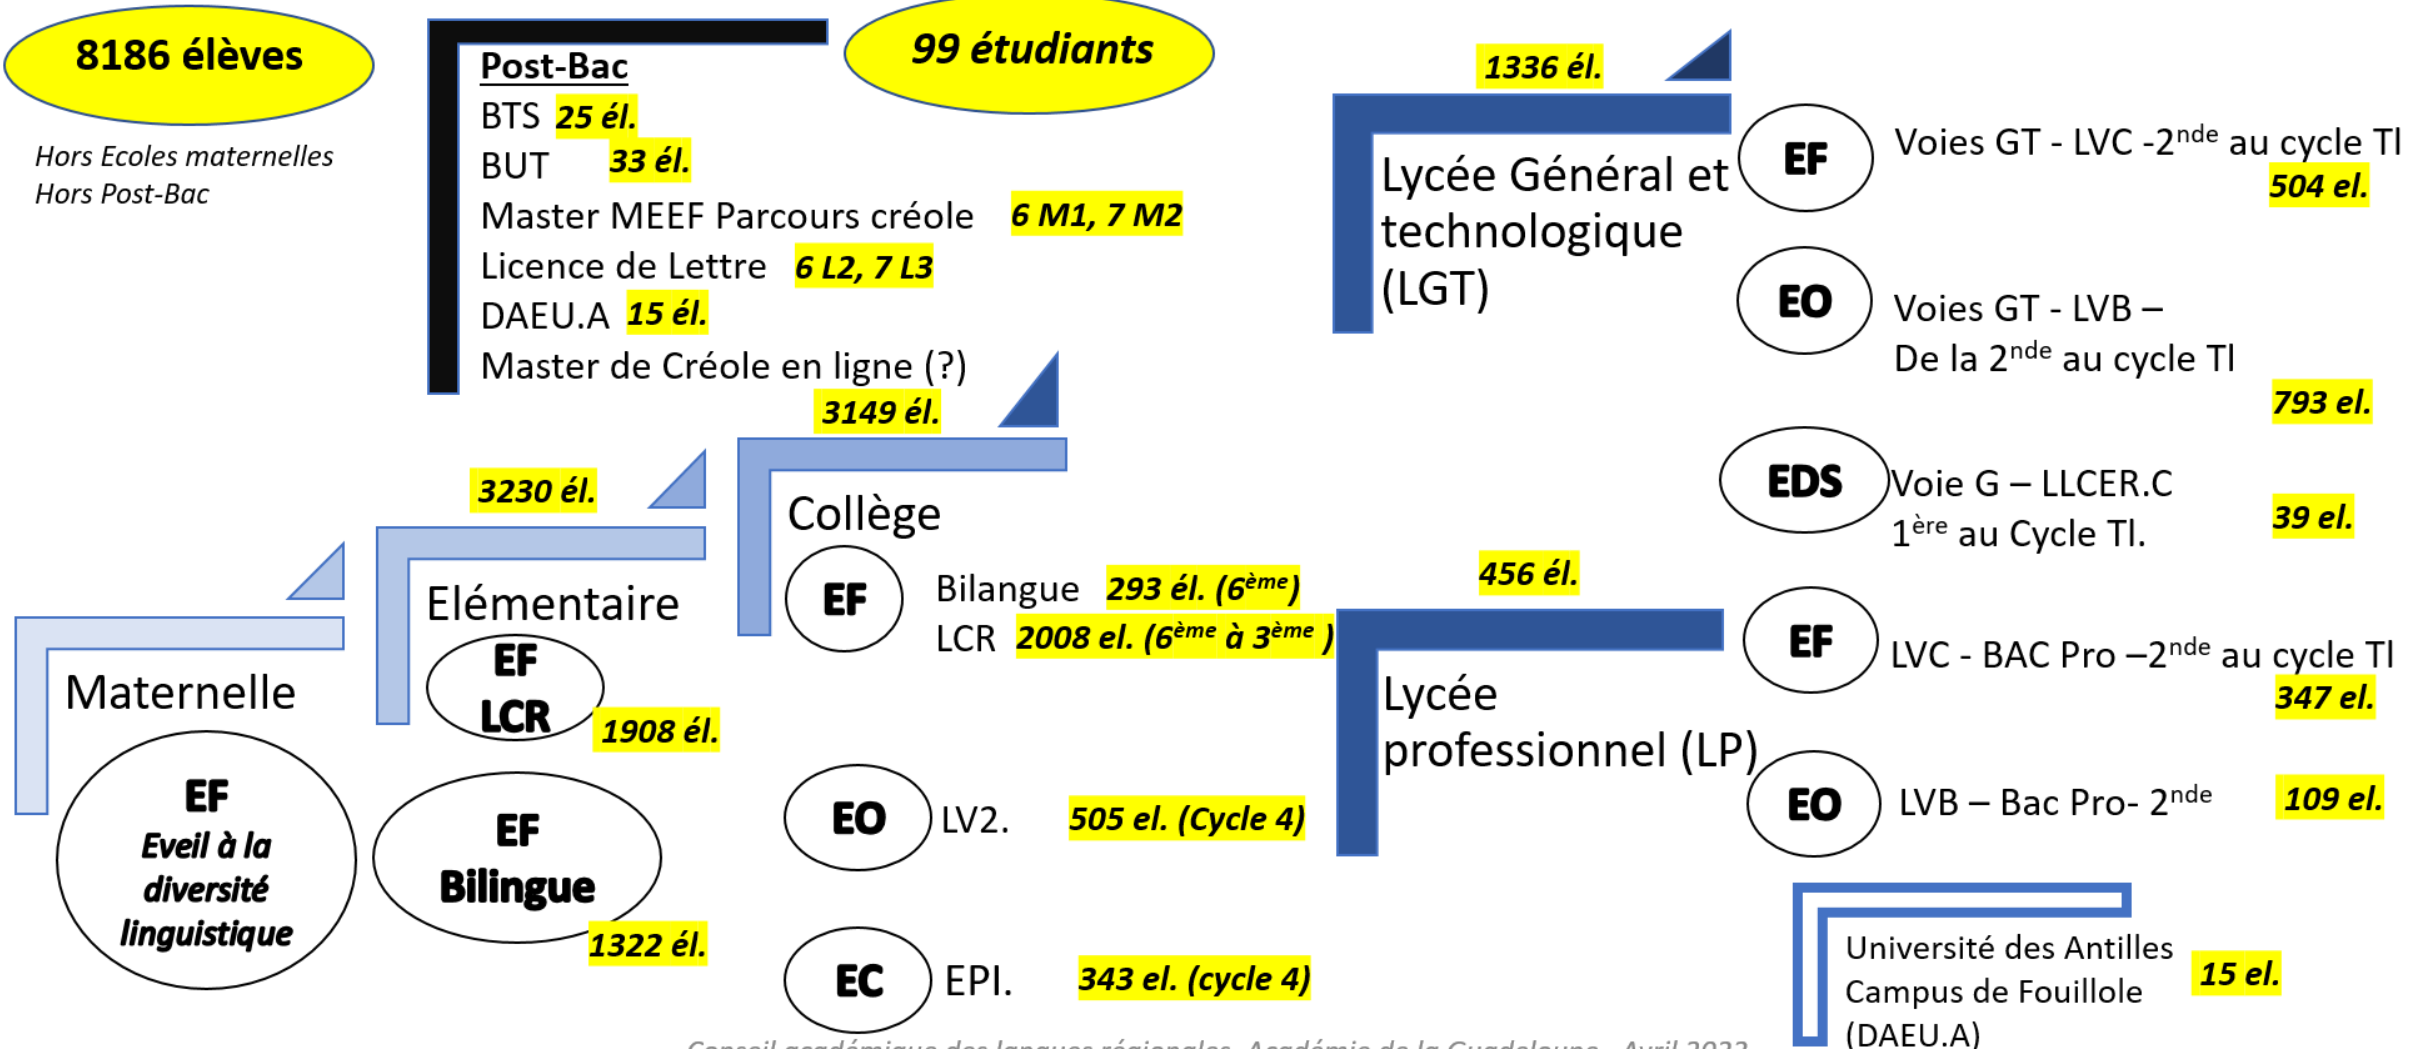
8186 élèves

Hors Ecoles maternelles
Hors Post-Bac

Post-Bac
BTS 25 él.
BUT 33 él.
Master MEEF Parcours créole 6 M1, 7 M2
Licence de Lettre 6 L2, 7 L3
DAEU.A 15 él.
Master de Créole en ligne (?)

99 étudiants

1336 él.

Lycée Général et technologique (LGT)

EF Voies GT - LVC -2$^{nde}$ au cycle Tl 504 el.

EO Voies GT - LVB – De la 2$^{nde}$ au cycle Tl 793 el.

EDS Voie G – LLCER.C 1$^{ère}$ au Cycle Tl. 39 el.

3149 él.

Collège

EF Bilangue 293 él. (6$^{ème}$)
LCR 2008 el. (6$^{ème}$ à 3$^{ème}$ )

EO LV2. 505 el. (Cycle 4)

EC EPI. 343 el. (cycle 4)

3230 él.

Elémentaire

EF LCR 1908 él.

EF Bilingue 1322 él.

Maternelle

EF Eveil à la diversité linguistique

456 él.

Lycée professionnel (LP)

EF LVC - BAC Pro –2$^{nde}$ au cycle Tl 347 el.

EO LVB – Bac Pro- 2$^{nde}$ 109 el.

Université des Antilles Campus de Fouillole (DAEU.A) 15 el.

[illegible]